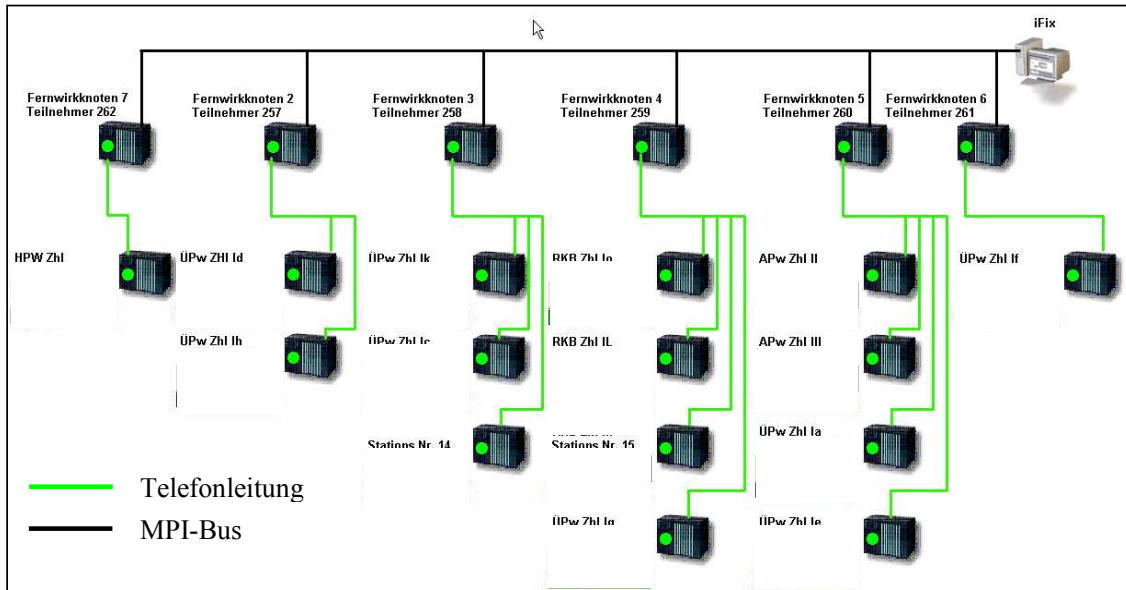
iFix

Fernwirkknoten 7
Teilnehmer 262

Fernwirkknoten 2
Teilnehmer 257

Fernwirkknoten 3
Teilnehmer 258

Fernwirkknoten 4
Teilnehmer 259

Fernwirkknoten 5
Teilnehmer 260

Fernwirkknoten 6
Teilnehmer 261

HPW Zhl

ÜPw ZHl Id

ÜPw Zhl Ih

ÜPw Zhl Ik

ÜPw Zhl Ic

Stations Nr. 14

RKB Zhl Io

RKB Zhl IL

Stations Nr. 15

ÜPw Zhl Ig

APw Zhl II

APw Zhl III

ÜPw Zhl Ia

ÜPw Zhl Ie

ÜPw Zhl If

Telefonleitung

MPI-Bus